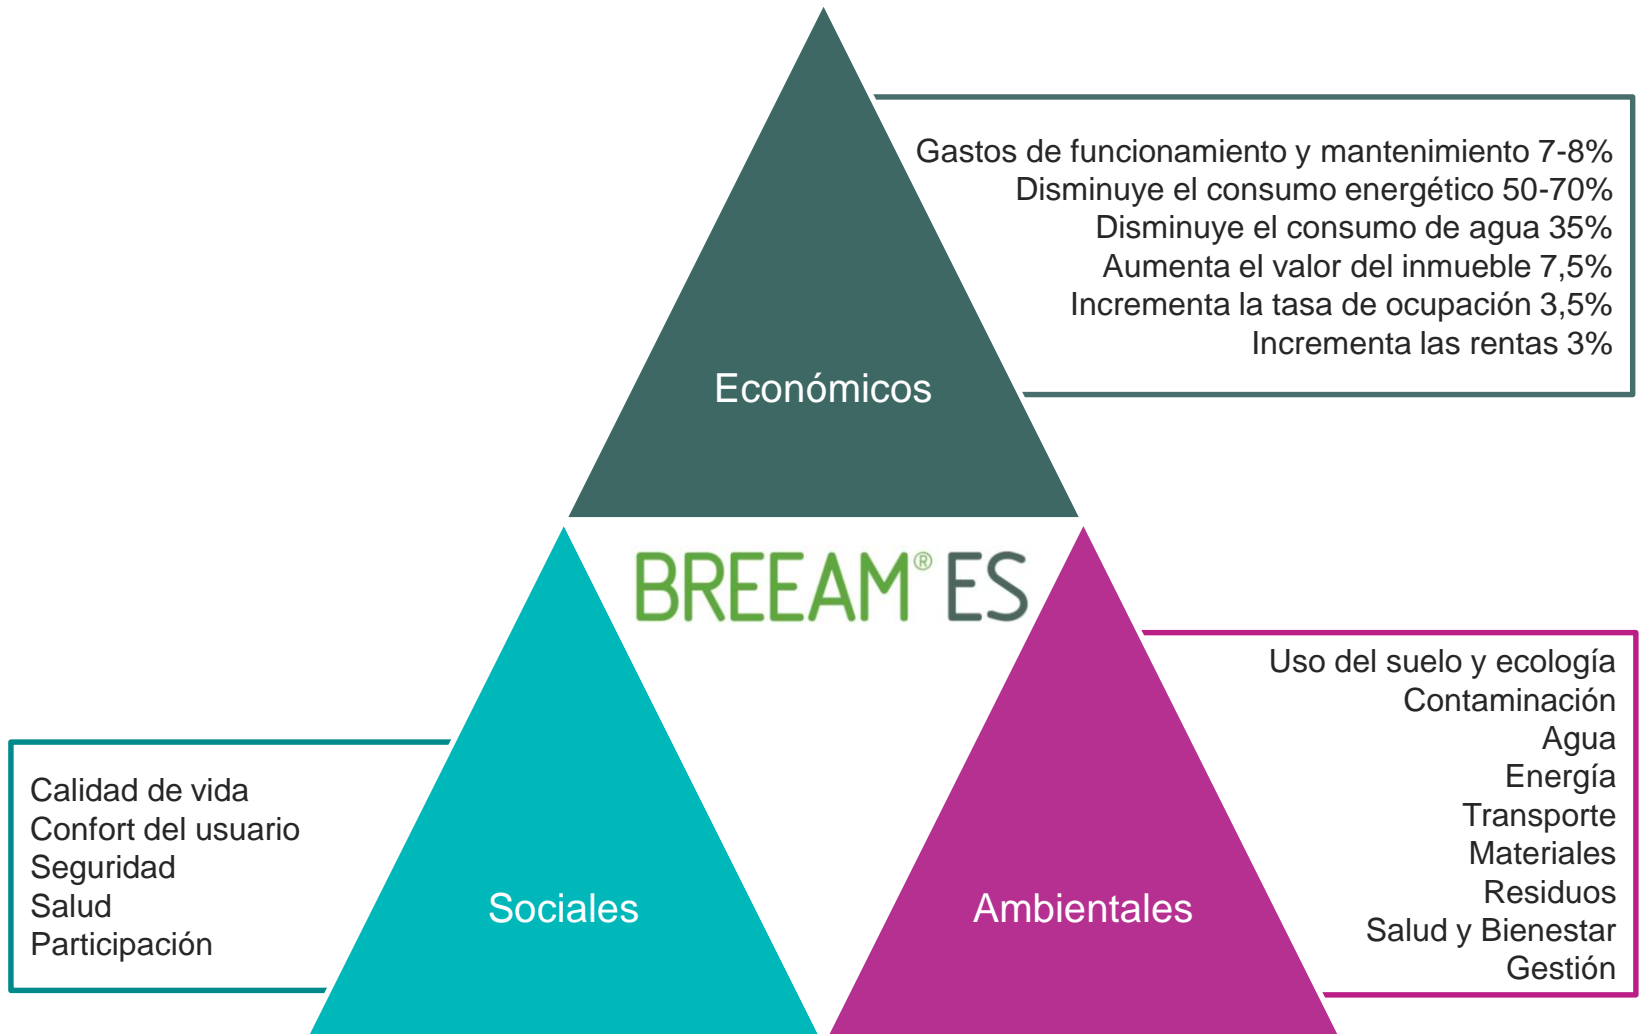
Gastos de funcionamiento y mantenimiento 7-8%
Disminuye el consumo energético 50-70%
Disminuye el consumo de agua 35%
Aumenta el valor del inmueble 7,5%
Incrementa la tasa de ocupación 3,5%
Incrementa las rentas 3%

Económicos

BREEAM® ES

Calidad de vida
Confort del usuario
Seguridad
Salud
Participación

Sociales

Ambientales

Uso del suelo y ecología
Contaminación
Agua
Energía
Transporte
Materiales
Residuos
Salud y Bienestar
Gestión